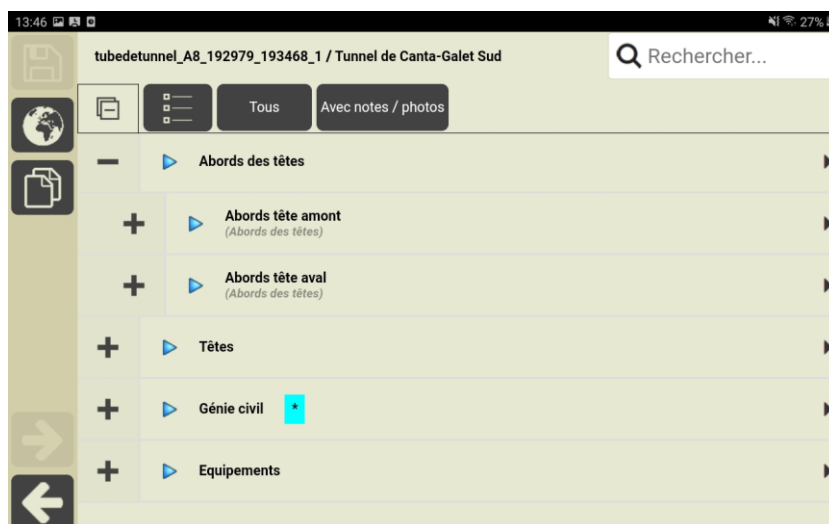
13:46

27%

tubedetunnel_A8_192979_193468_1 / Tunnel de Canta-Galet Sud

Rechercher...

Tous

Avec notes / photos

Abords des têtes

Abords tête amont
(Abords des têtes)

Abords tête aval
(Abords des têtes)

Têtes

Génie civil *

Equipements